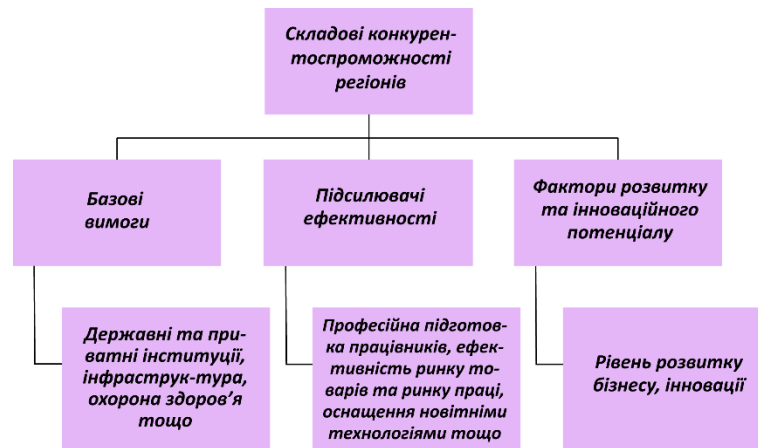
Складові конкурентоспроможності регіонів

Базові вимоги

Підсилювачі ефективності

Фактори розвитку та інноваційного потенціалу

Державні та приватні інституції, інфраструк-тура, охорона здоров'я тощо

Професійна підготовка працівників, ефективність ринку товарів та ринку праці, оснащення новітніми технологіями тощо

Рівень розвитку бізнесу, інновації